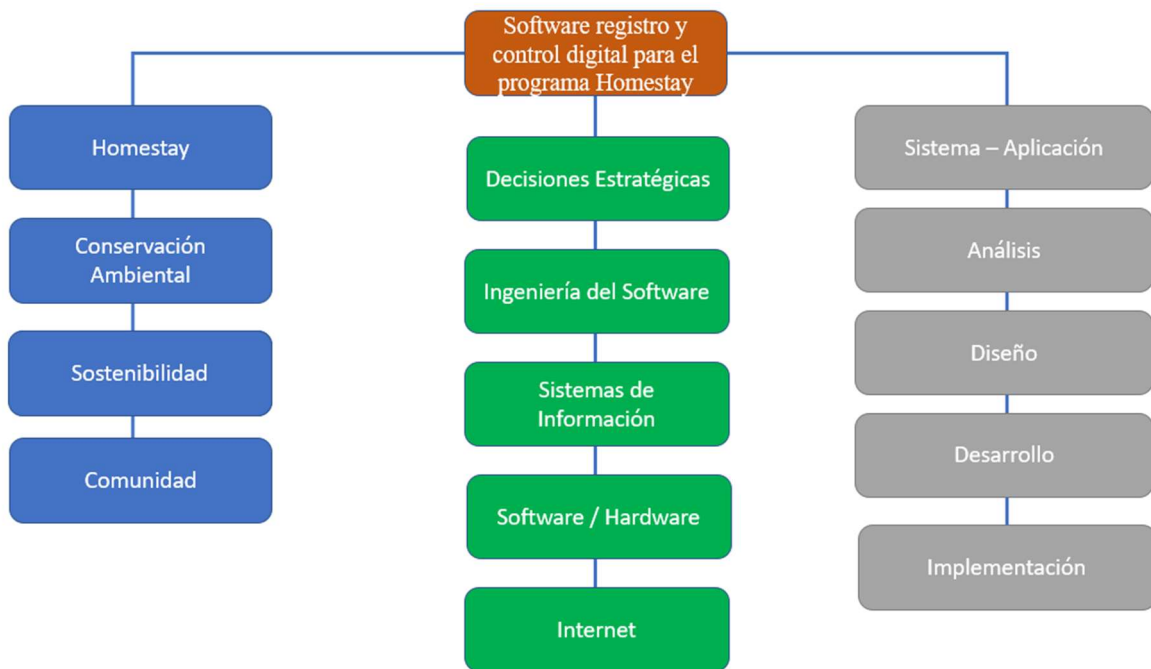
Software registro y control digital para el programa Homestay

Homestay

Conservación Ambiental

Sostenibilidad

Comunidad

Decisiones Estratégicas

Ingeniería del Software

Sistemas de Información

Software / Hardware

Internet

Sistema – Aplicación

Análisis

Diseño

Desarrollo

Implementación